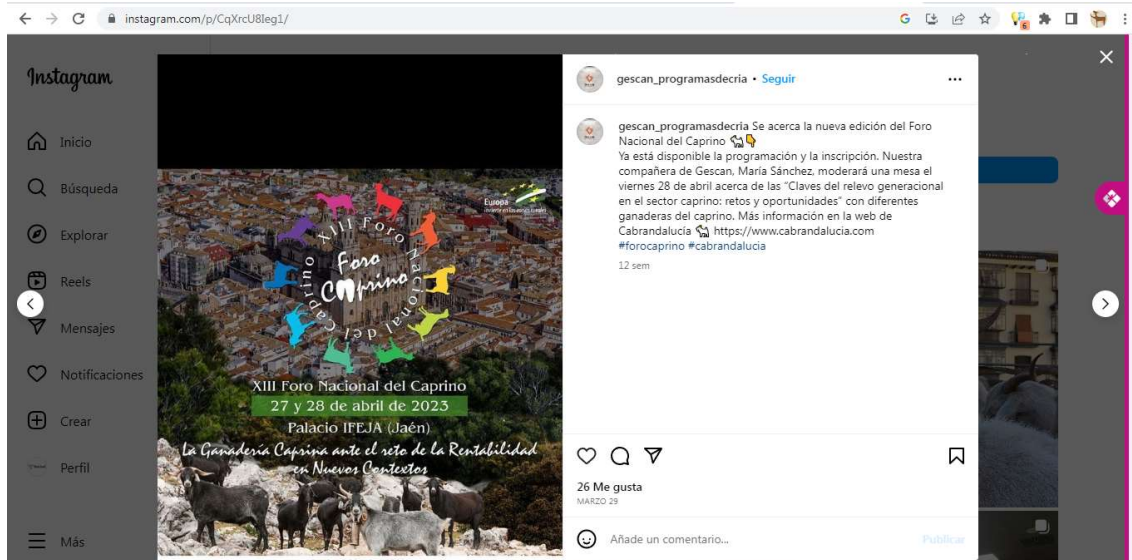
instagram.com/p/CqXrcU8leg1/

Instagram

Inicio

Búsqueda

Explorar

Reels

Mensajes

Notificaciones

Crear

Perfil

Más

Europa

XIII Foro Nacional del Caprino

Foro Caprino

XIII Foro Nacional del Caprino
27 y 28 de abril de 2023
Palacio IFEJA (Jaén)
La Ganadería Caprina ante el reto de la Rentabilidad en Nuevos Contextos

gescan_programasdecria • Seguir

...

gescan_programasdecria Se acerca la nueva edición del Foro Nacional del Caprino 🐐👇
Ya está disponible la programación y la inscripción. Nuestra compañera de Gescan, María Sánchez, moderará una mesa el viernes 28 de abril acerca de las "Claves del relevo generacional en el sector caprino: retos y oportunidades" con diferentes ganaderas del caprino. Más información en la web de Cabrandalucia 🐐 https://www.cabrandalucia.com
#forocaprino #cabrandalucia

12 sem

26 Me gusta
MARZO 29

Añade un comentario...

Publicar